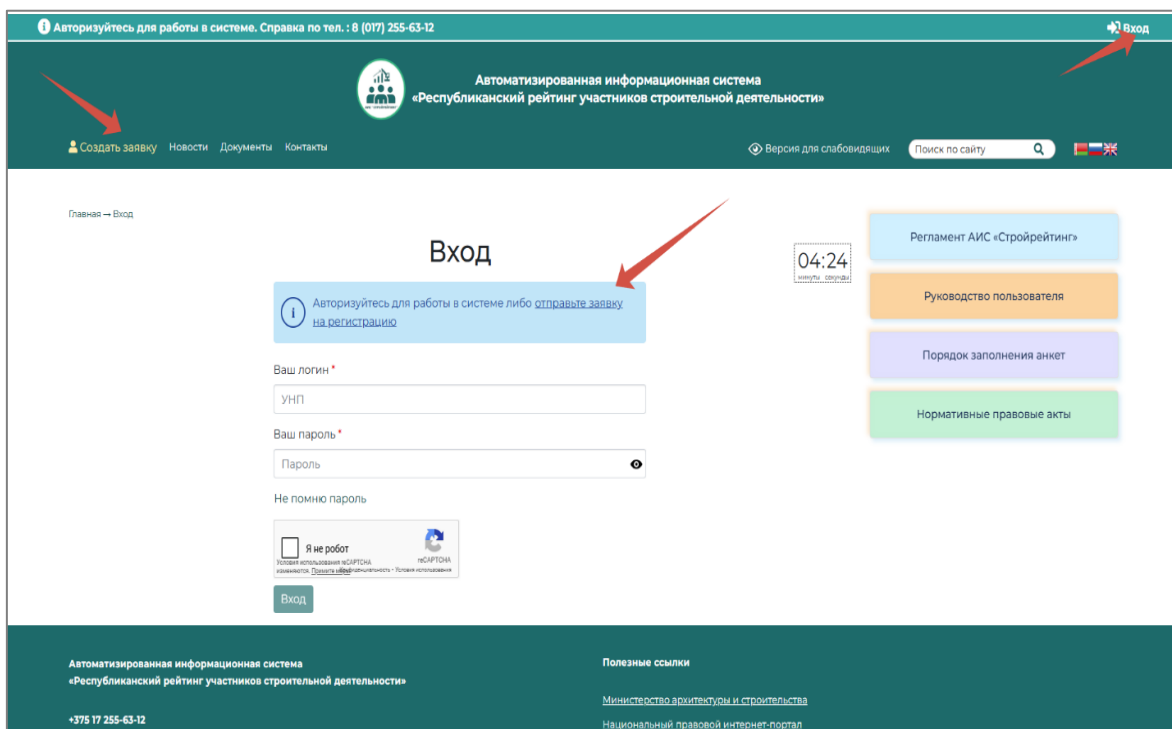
Авторизуйтесь для работы в системе. Справка по тел. : 8 (017) 255-63-12

Вход

Автоматизированная информационная система
«Республиканский рейтинг участников строительной деятельности»

Создать заявку Новости Документы Контакты

Версия для слабовидящих

Поиск по сайту

Главная → Вход

Вход

04:24
минуты секунды

Авторизуйтесь для работы в системе либо отправьте заявку на регистрацию

Ваш логин *

УНП

Ваш пароль *

Пароль

Не помню пароль

Я не робот
reCAPTCHA
Условия использования reCAPTCHA изменяются. Примите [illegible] Конфиденциальность - Условия использования

Вход

Регламент АИС «Стройрейтинг»

Руководство пользователя

Порядок заполнения анкет

Нормативные правовые акты

Автоматизированная информационная система
«Республиканский рейтинг участников строительной деятельности»

+375 17 255-63-12

Полезные ссылки

Министерство архитектуры и строительства

Национальный правовой интернет-портал